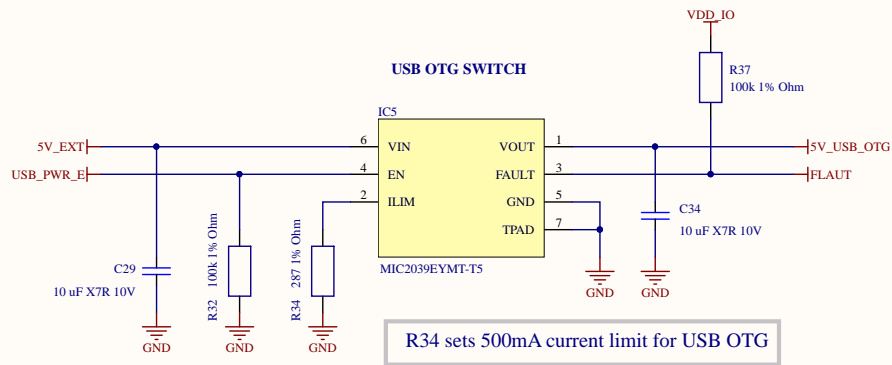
USB OTG SWITCH

VDD_IO

R37
100k 1% Ohm

IC5

5V_EXT
6
VIN
VOUT
1
5V_USB_OTG

USB_PWR_E
4
EN
FAULT
3
FLAUT

2
ILIM
GND
5

TPAD
7

C34
10 uF X7R 10V

MIC2039EYMT-T5

C29
10 uF X7R 10V

R32 100k 1% Ohm

R34 287 1% Ohm

GND
GND
GND
GND
GND

R34 sets 500mA current limit for USB OTG